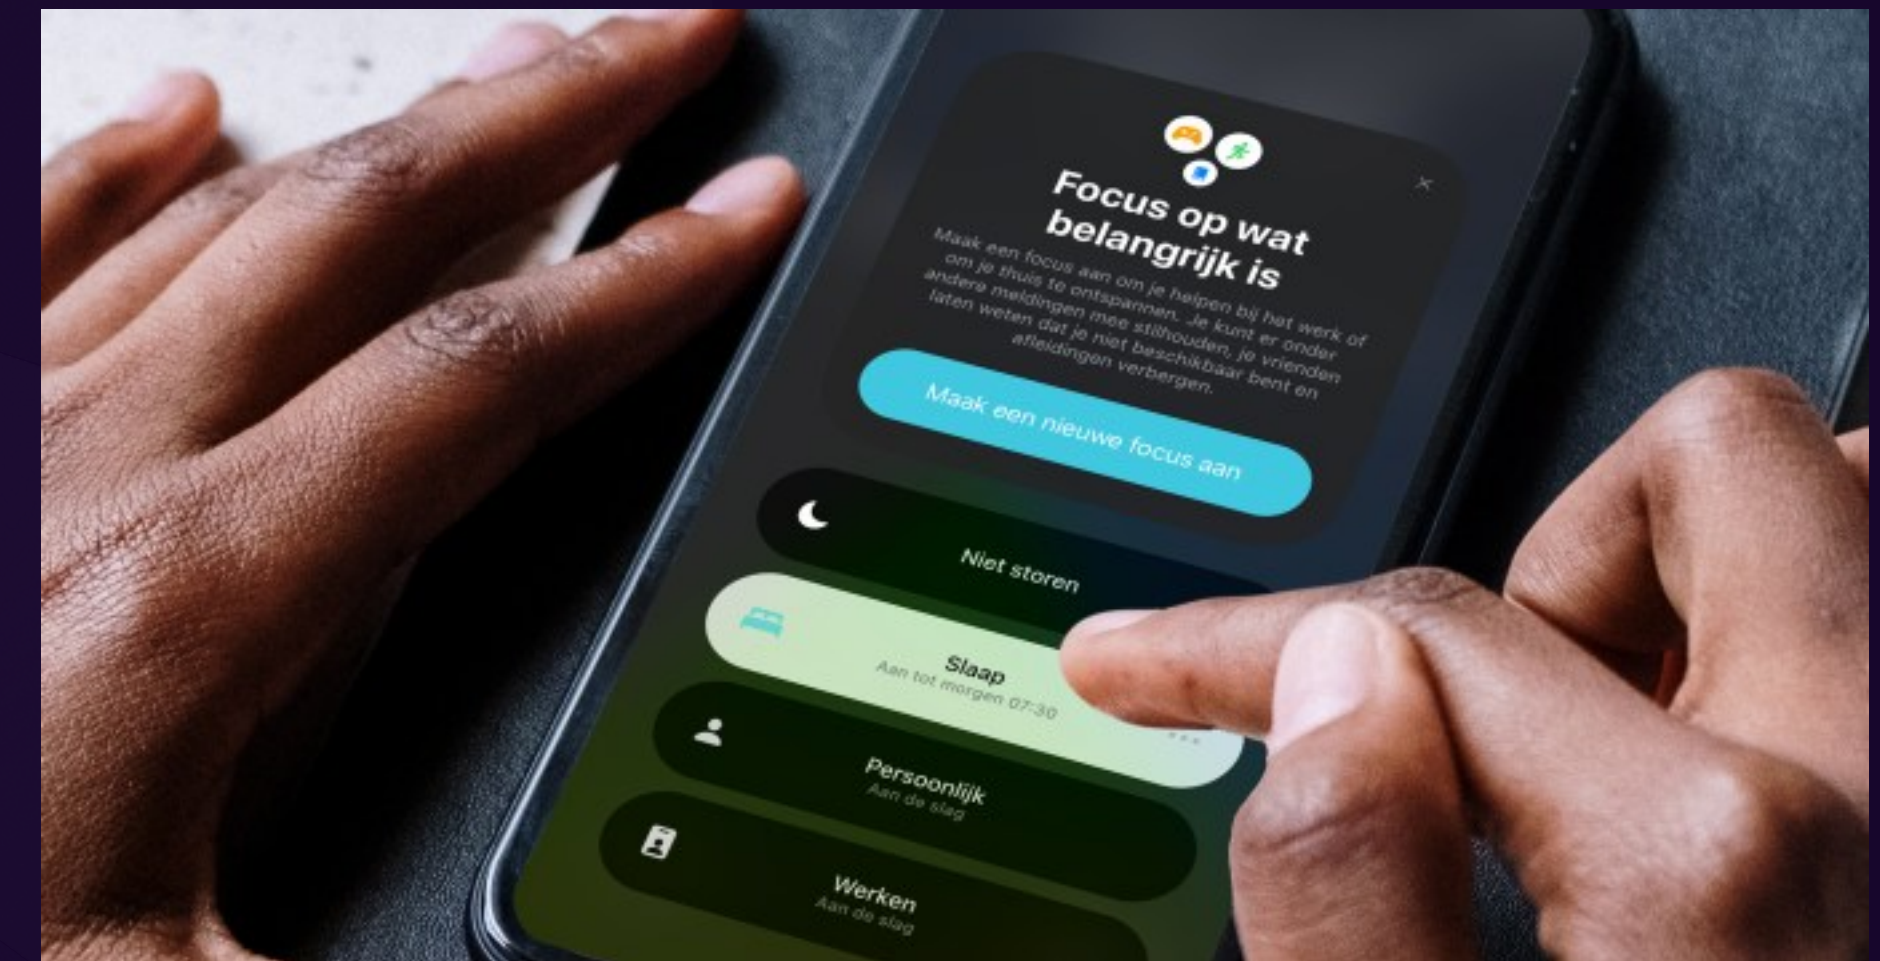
Focus op wat belangrijk is

Maak een focus aan om je helpen bij het werk of om je thuis te ontspannen. Je kunt er onder andere meldingen mee stilhouden, je vrienden laten weten dat je niet beschikbaar bent en afleidingen verbergen.

Maak een nieuwe focus aan

Niet storen

Slaap
Aan tot morgen 07:30

Persoonlijk
Aan de slag

Werken
Aan de slag